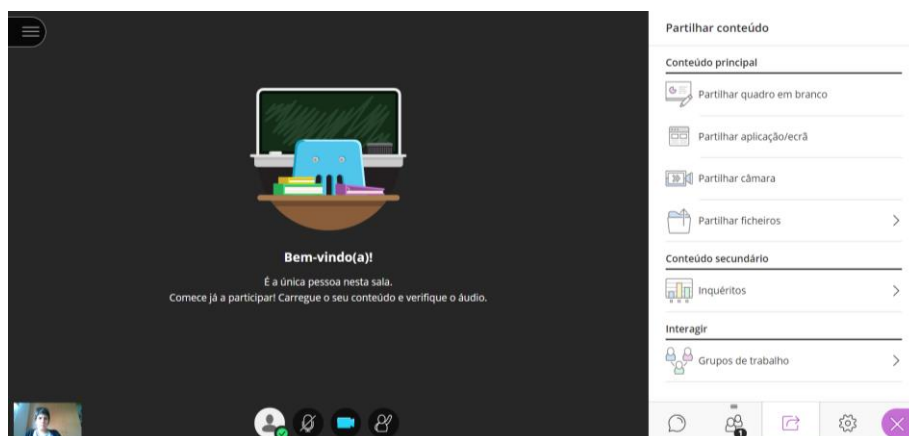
Bem-vindo(a)!

É a única pessoa nesta sala.
Comece já a participar! Carregue o seu conteúdo e verifique o áudio.

Partilhar conteúdo

Conteúdo principal

Partilhar quadro em branco

Partilhar aplicação/ecrã

Partilhar câmara

Partilhar ficheiros

Conteúdo secundário

Inquéritos

Interagir

Grupos de trabalho

1